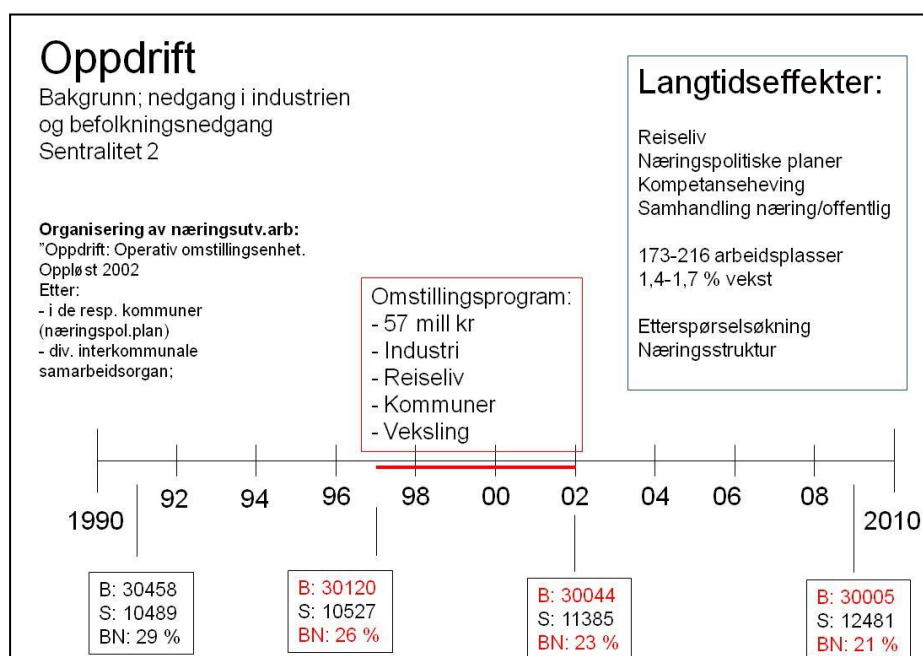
Oppdrift
Bakgrunn; nedgang i industrien og befolkningsnedgang
Sentralitet 2

Organisering av næringsutv.arb:
"Oppdrift: Operativ omstillingsenhet. Oppløst 2002
Etter:
- i de resp. kommuner (næringspol.plan)
- div. interkommunale samarbeidsorgan;

Langtidseffekter:

Reiseliv
Næringspolitiske planer
Kompetanseheving
Samhandling næring/offentlig

173-216 arbeidsplasser
1,4-1,7 % vekst

Etterspørselsøkning
Næringsstruktur

Omstillingsprogram:
- 57 mill kr
- Industri
- Reiseliv
- Kommuner
- Veksling

1990 92 94 96 98 00 02 04 06 08 2010

B: 30458
S: 10489
BN: 29 %

B: 30120
S: 10527
BN: 26 %

B: 30044
S: 11385
BN: 23 %

B: 30005
S: 12481
BN: 21 %